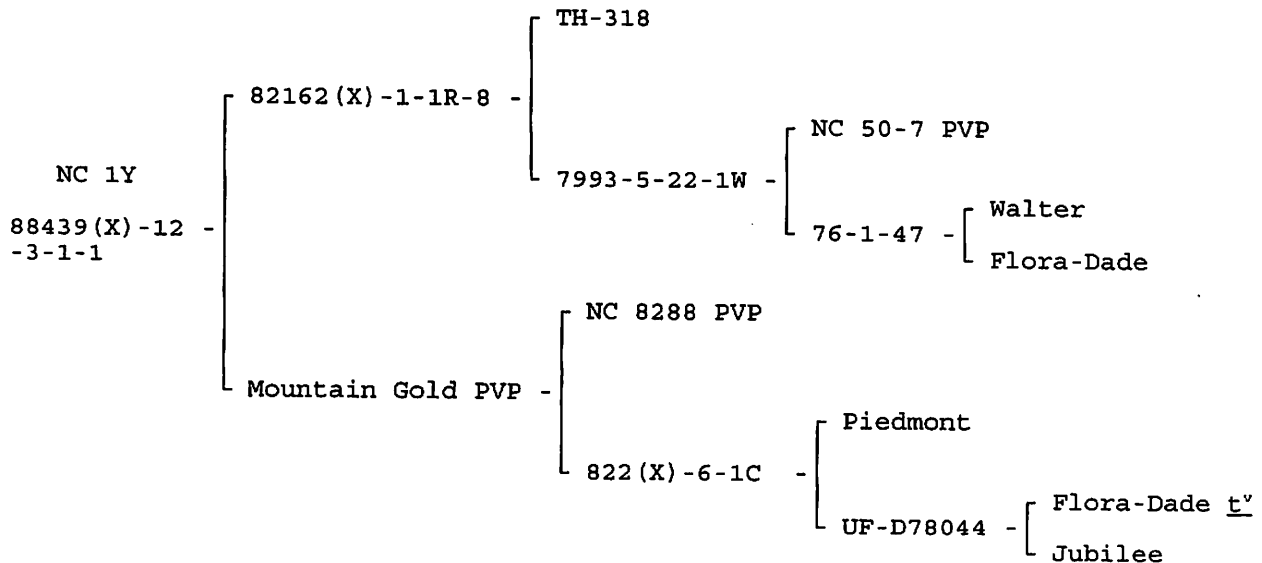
NC 1Y

88439(X)-12 -3-1-1

82162(X)-1-1R-8

TH-318

7993-5-22-1W

NC 50-7 PVP

76-1-47

Walter

Flora-Dade

Mountain Gold PVP

NC 8288 PVP

822(X)-6-1C

Piedmont

UF-D78044

Flora-Dade $\underline{t^v}$

Jubilee